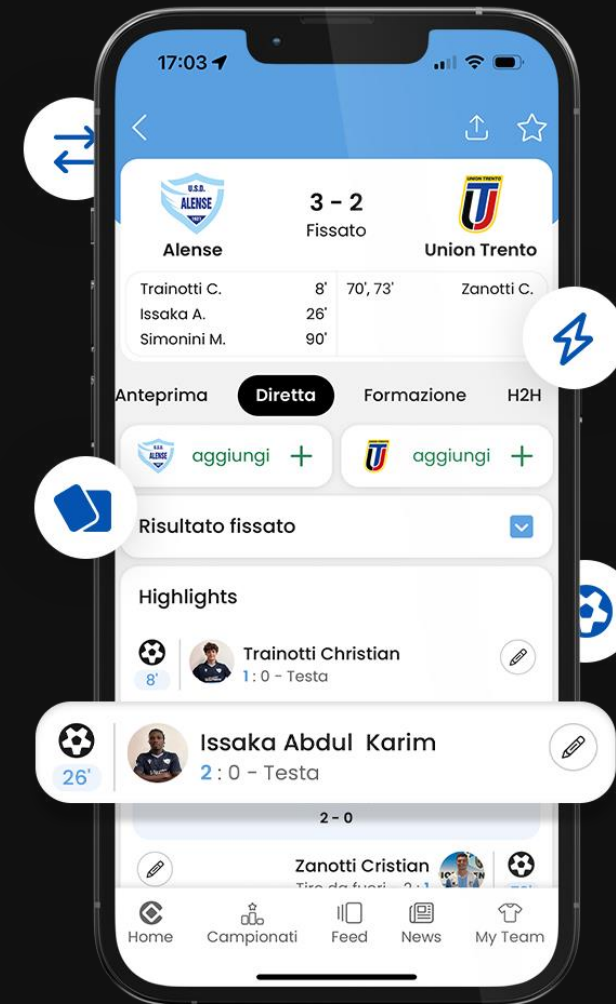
17:03

U.S.D. ALENSE

Alense

3 - 2
Fissato

UNION TRENTO

Union Trento

Trainotti C. 8'
Issaka A. 26'
Simonini M. 90'

70', 73' Zanotti C.

Anteprima Diretta Formazione H2H

ALENSE aggiungi +

aggiungi +

Risultato fissato

Highlights

8' Trainotti Christian
1 : 0 - Testa

26' Issaka Abdul Karim
2 : 0 - Testa

2 - 0

Zanotti Cristian
Tiro da fuori - 2 : 1

Home Campionati Feed News My Team